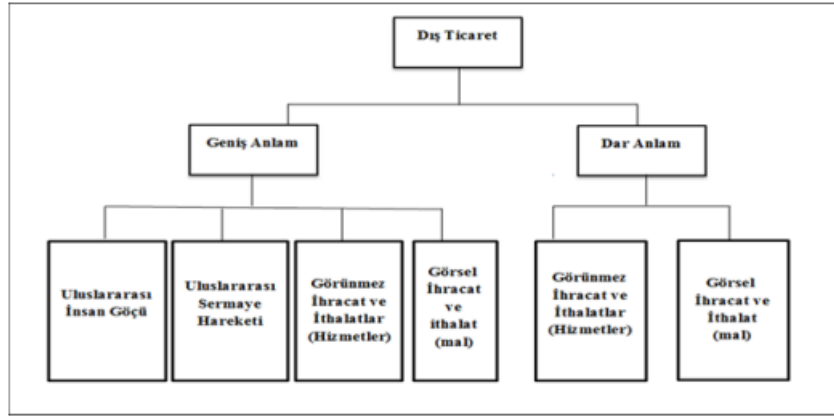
Dış Ticaret

Geniş Anlam

Dar Anlam

Uluslararası İnsan Göçü

Uluslararası Sermaye Hareketi

Görünmez İhracat ve İthalatlar (Hizmetler)

Görsel İhracat ve ithalat (mal)

Görünmez İhracat ve İthalatlar (Hizmetler)

Görsel İhracat ve İthalat (mal)